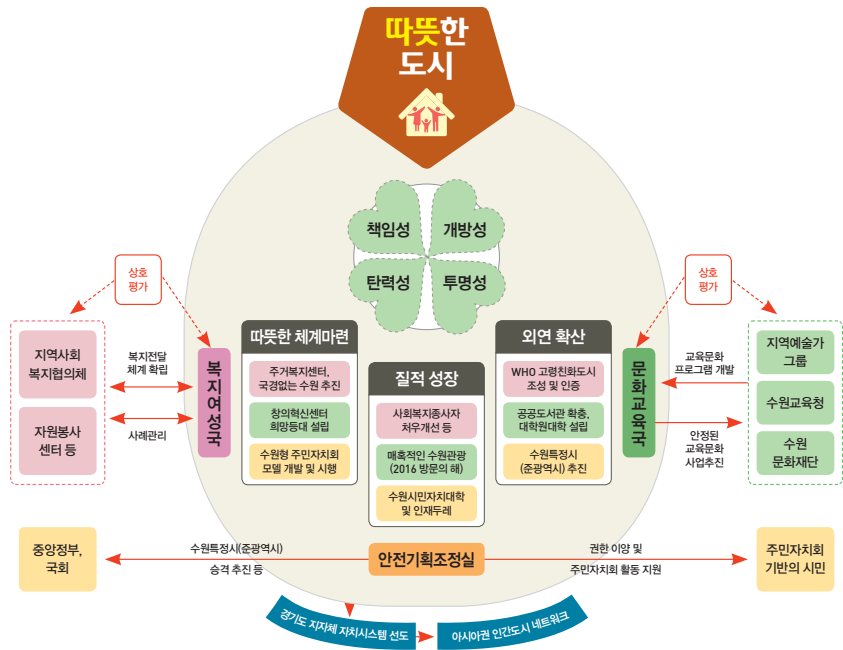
따뜻한 도시

책임성
개방성
탄력성
투명성

상호 평가

상호 평가

지역사회 복지협의체

자원봉사 센터 등

복지전달 체계 확립

사례관리

복지여성국

따뜻한 체계마련

주거복지센터, 국경없는 수원 추진

창의혁신센터 희망등대 설립

수원형 주민자치회 모델 개발 및 시행

질적 성장

사회복지종사자 처우개선 등

매혹적인 수원관광 (2016 방문의 해)

수원시민자치대학 및 인재두레

외연 확산

WHO 고령친화도시 조성 및 인증

공공도서관 확충, 대학원대학 설립

수원특정시 (준광역시) 추진

문화교육국

교육문화 프로그램 개발

안정된 교육문화 사업추진

지역예술가 그룹

수원교육청

수원 문화재단

중앙정부, 국회

수원특정시(준광역시) 승격 추진 등

안전기획조정실

권한 이양 및 주민자치회 활동 지원

주민자치회 기반의 시민

경기도 지자체 자치시스템 선도

아시아권 인간도시 네트워크